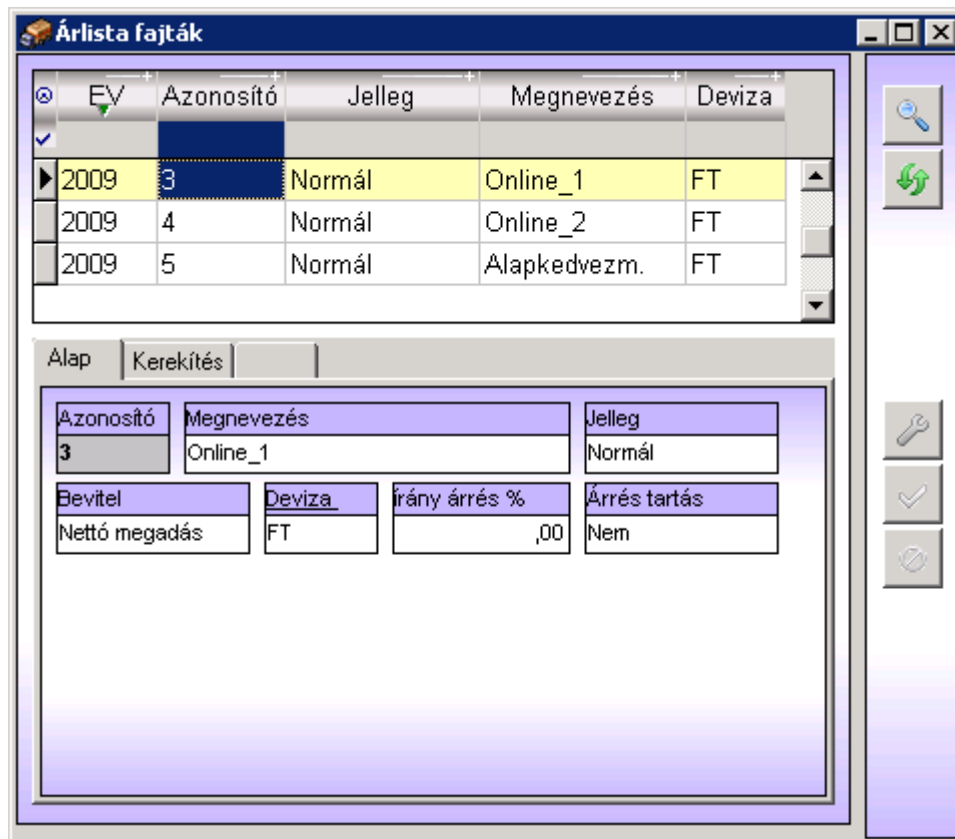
Árlista fajták

| ÉV | Azonosító | Jelleg | Megnevezés | Deviza |
|---|---|---|---|---|
| 2009 | 3 | Normál | Online_1 | FT |
| 2009 | 4 | Normál | Online_2 | FT |
| 2009 | 5 | Normál | Alapkedvezm. | FT |

Alap | Kerekítés

Azonosító
3
Megnevezés
Online_1
Jelleg
Normál
Bevitel
Nettó megadás
Deviza
FT
irány árrés %
,00
Árrés tartás
Nem